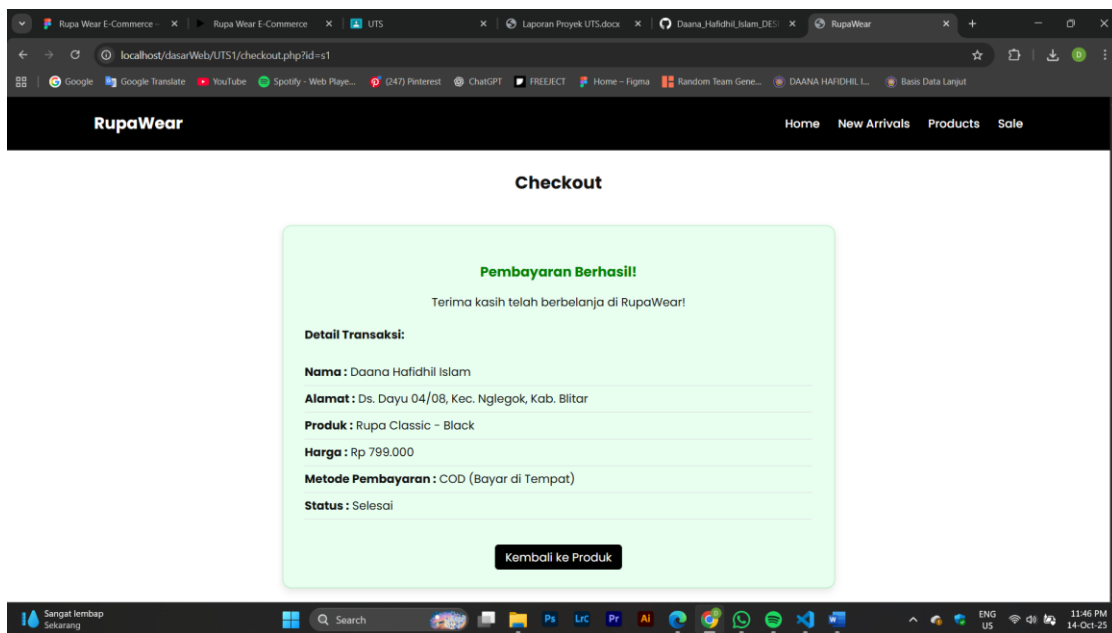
Rupa Wear E-Commerce - | Rupa Wear E-Commerce | UTS | Laporan Proyek UTS.docx | Daana_Hafidhil_Islam_DES | RupaWear

localhost/dasarWeb/UTS1/checkout.php?id=s1

Google | Google Translate | YouTube | Spotify - Web Playe... | (247) Pinterest | ChatGPT | FREEJECT | Home – Figma | Random Team Gene... | DAANA HAFIDHIL I... | Basis Data Lanjut

RupaWear

Home New Arrivals Products Sale

Checkout

Pembayaran Berhasil!

Terima kasih telah berbelanja di RupaWear!

Detail Transaksi:

Nama : Daana Hafidhil Islam

Alamat : Ds. Dayu 04/08, Kec. Nglegok, Kab. Blitar

Produk : Rupa Classic - Black

Harga : Rp 799.000

Metode Pembayaran : COD (Bayar di Tempat)

Status : Selesai

Kembali ke Produk

Sangat lembap
Sekarang

Search

ENG US

11:46 PM
14-Oct-25